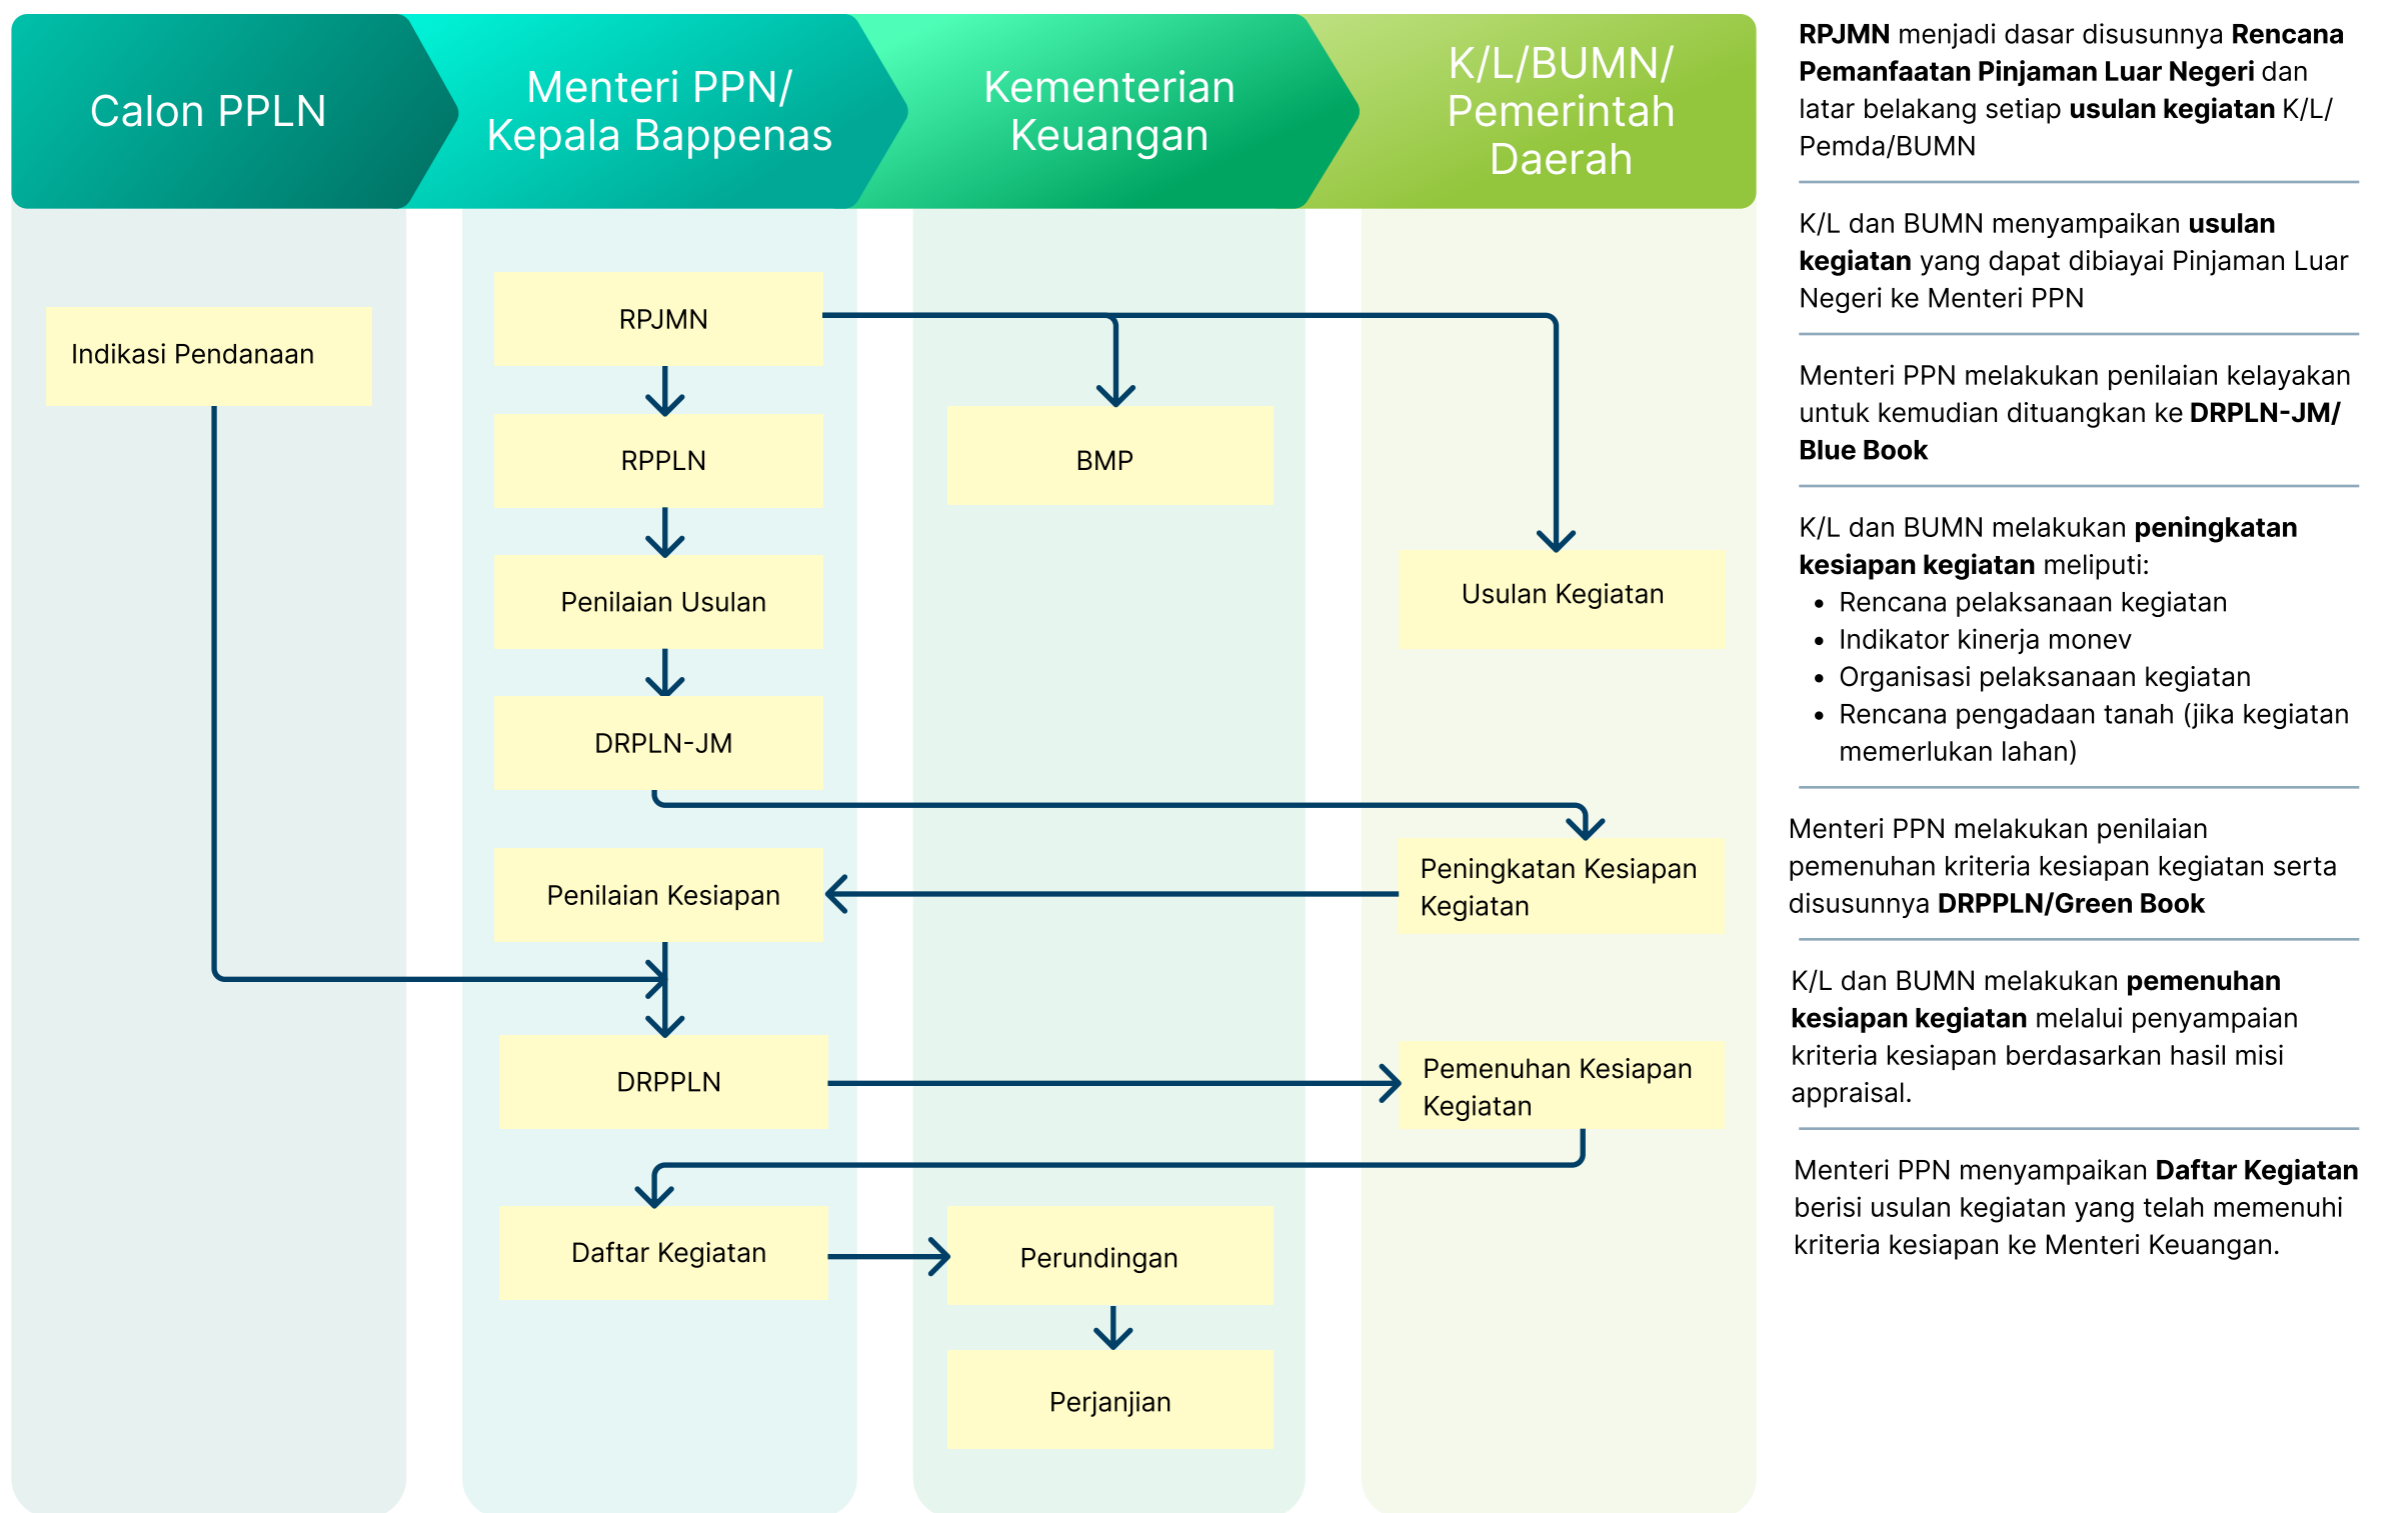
Calon PPLN

Menteri PPN/ Kepala Bappenas

Kementerian Keuangan

K/L/BUMN/ Pemerintah Daerah

Indikasi Pendanaan

RPJMN

RPPLN

Penilaian Usulan

DRPLN-JM

Penilaian Kesiapan

DRPPLN

Daftar Kegiatan

BMP

Perundingan

Perjanjian

Usulan Kegiatan

Peningkatan Kesiapan Kegiatan

Pemenuhan Kesiapan Kegiatan

**RPJMN** menjadi dasar disusunnya **Rencana Pemanfaatan Pinjaman Luar Negeri** dan latar belakang setiap **usulan kegiatan** K/L/ Pemda/BUMN

K/L dan BUMN menyampaikan **usulan kegiatan** yang dapat dibiayai Pinjaman Luar Negeri ke Menteri PPN

Menteri PPN melakukan penilaian kelayakan untuk kemudian dituangkan ke **DRPLN-JM/ Blue Book**

K/L dan BUMN melakukan **peningkatan kesiapan kegiatan** meliputi:
• Rencana pelaksanaan kegiatan
• Indikator kinerja monev
• Organisasi pelaksanaan kegiatan
• Rencana pengadaan tanah (jika kegiatan memerlukan lahan)

Menteri PPN melakukan penilaian pemenuhan kriteria kesiapan kegiatan serta disusunnya **DRPPLN/Green Book**

K/L dan BUMN melakukan **pemenuhan kesiapan kegiatan** melalui penyampaian kriteria kesiapan berdasarkan hasil misi appraisal.

Menteri PPN menyampaikan **Daftar Kegiatan** berisi usulan kegiatan yang telah memenuhi kriteria kesiapan ke Menteri Keuangan.